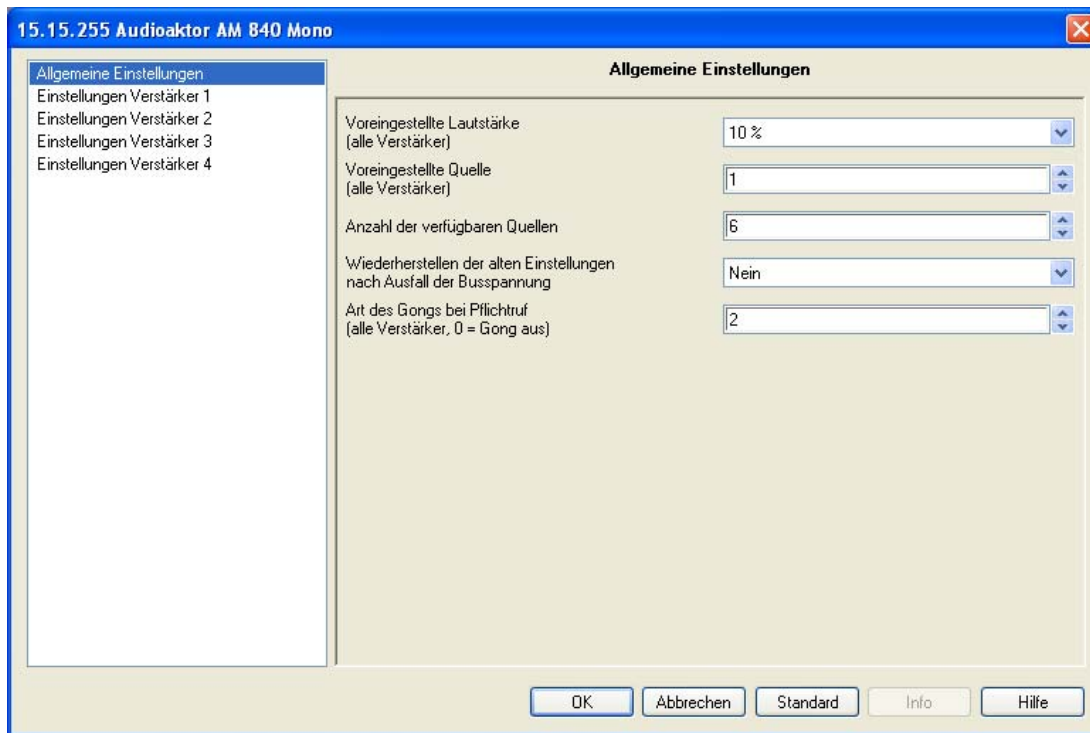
15.15.255 Audioaktor AM 840 Mono

Allgemeine Einstellungen
Einstellungen Verstärker 1
Einstellungen Verstärker 2
Einstellungen Verstärker 3
Einstellungen Verstärker 4

Allgemeine Einstellungen

Voreingestellte Lautstärke (alle Verstärker) 10 %

Voreingestellte Quelle (alle Verstärker) 1

Anzahl der verfügbaren Quellen 6

Wiederherstellen der alten Einstellungen nach Ausfall der Busspannung Nein

Art des Gongs bei Pflichtruf (alle Verstärker, 0 = Gong aus) 2

OK Abbrechen Standard Info Hilfe